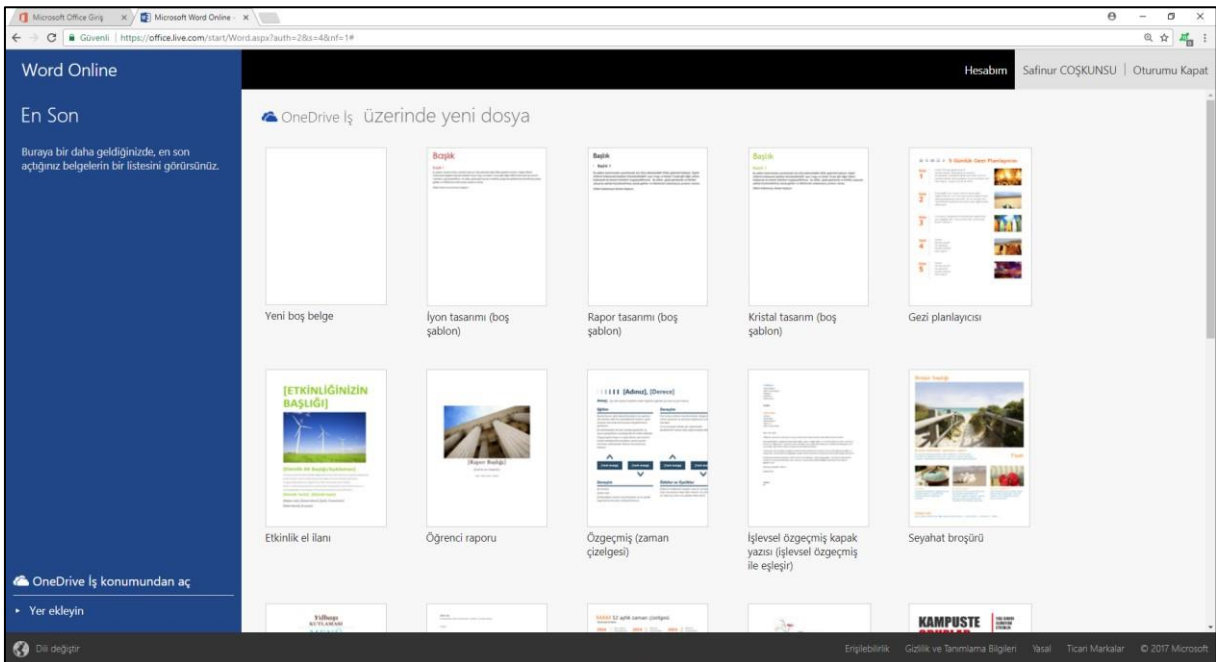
Microsoft Office Giriş × Microsoft Word Online × 
Güvenli | https://office.live.com/start/Word.aspx?auth=2&s=4&nf=1#

Word Online

Hesabım Safinur COŞKUNSU | Oturumu Kapat

En Son

Buraya bir daha geldiğinizde, en son açtığınız belgelerin bir listesini görürsünüz.

OneDrive İş üzerinde yeni dosya

Başlık

Başlık

Başlık

5 Günlük Gezi Planlayıcısı

Yeni boş belge

İyon tasarımı (boş şablon)

Rapor tasarımı (boş şablon)

Kristal tasarım (boş şablon)

Gezi planlayıcısı

[ETKİNLİĞİNİZİN BAŞLIĞI]

[Rapor Başlığı]

[Adınız], [Derece]

Seyahat broşürü

Etkinlik el ilanı

Öğrenci raporu

Özgeçmiş (zaman çizelgesi)

İşlevsel özgeçmiş kapak yazısı (İşlevsel özgeçmiş ile eşleşir)

Seyahat broşürü

Yılbaşı

KAMPUSTE

OneDrive İş konumundan aç

Yer ekleyin

Dili değiştir

Erişilebilirlik Gizlilik ve Tanımlama Bilgileri Yasal Ticari Markalar © 2017 Microsoft